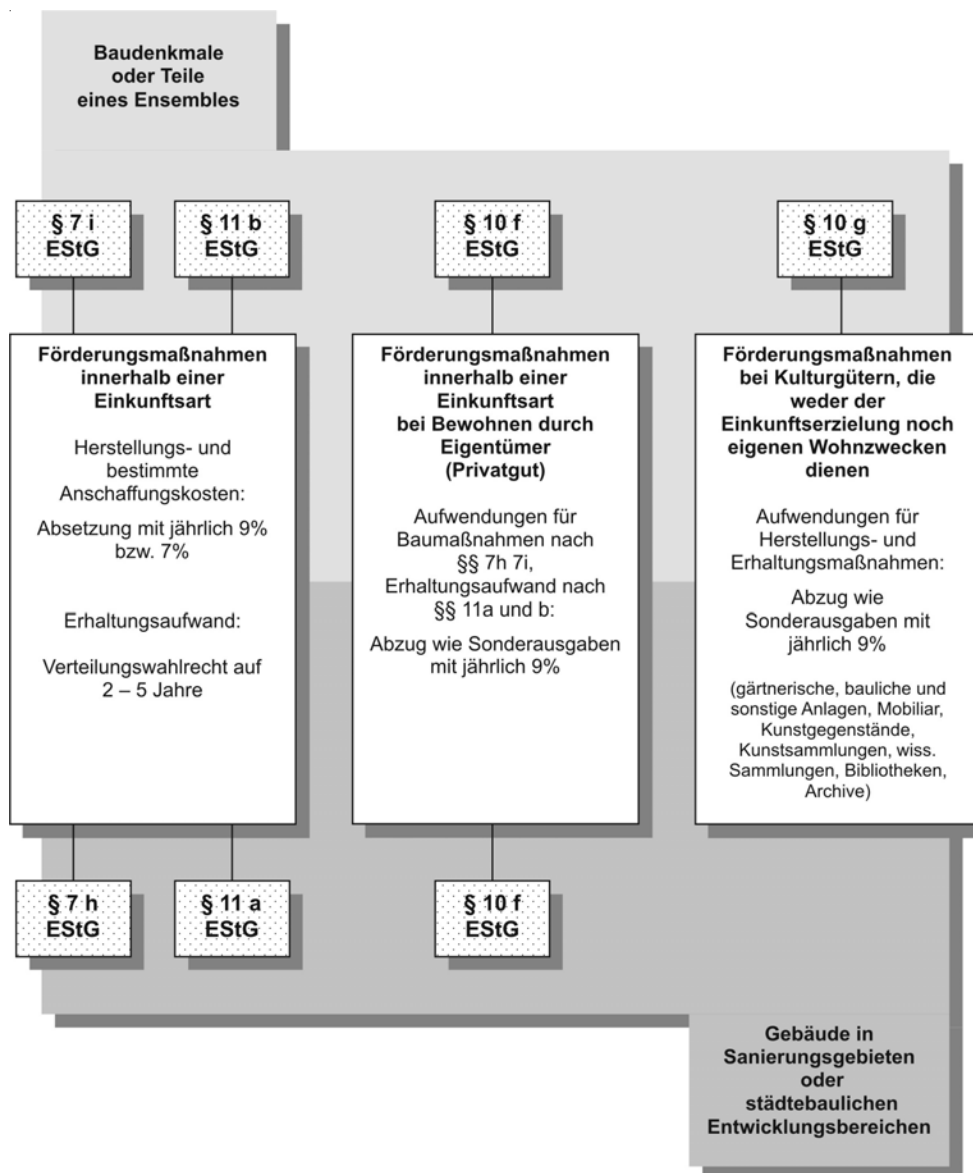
Baudenkmale oder Teile eines Ensembles

§ 7 i EStG

§ 11 b EStG

§ 10 f EStG

§ 10 g EStG

Förderungsmaßnahmen innerhalb einer Einkunftsart

Herstellungs- und bestimmte Anschaffungskosten:

Absetzung mit jährlich 9% bzw. 7%

Erhaltungsaufwand:

Verteilungswahlrecht auf 2 – 5 Jahre

Förderungsmaßnahmen innerhalb einer Einkunftsart bei Bewohnen durch Eigentümer (Privatgut)

Aufwendungen für Baumaßnahmen nach §§ 7h 7i, Erhaltungsaufwand nach §§ 11a und b:

Abzug wie Sonderausgaben mit jährlich 9%

Förderungsmaßnahmen bei Kulturgütern, die weder der Einkunftserzielung noch eigenen Wohnzwecken dienen

Aufwendungen für Herstellungs- und Erhaltungsmaßnahmen:

Abzug wie Sonderausgaben mit jährlich 9%

(gärtnerische, bauliche und sonstige Anlagen, Mobiliar, Kunstgegenstände, Kunstsammlungen, wiss. Sammlungen, Bibliotheken, Archive)

§ 7 h EStG

§ 11 a EStG

§ 10 f EStG

Gebäude in Sanierungsgebieten oder städtebaulichen Entwicklungsbereichen